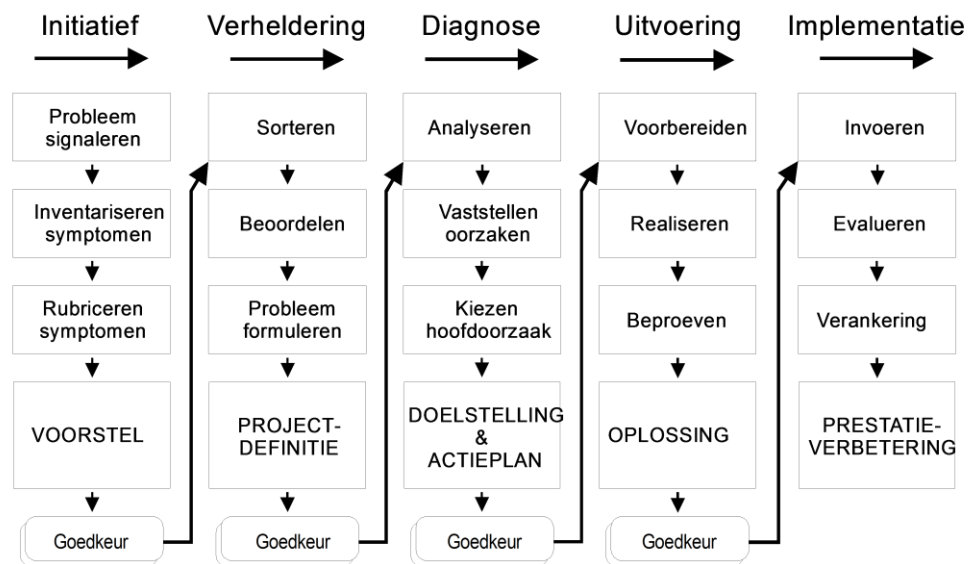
Initiatief

Probleem signaleren

Inventariseren symptomen

Rubriceren symptomen

VOORSTEL

Goedkeur

Verheldering

Sorteren

Beoordelen

Probleem formuleren

PROJECT-DEFINITIE

Goedkeur

Diagnose

Analyseren

Vaststellen oorzaken

Kiezen hoofdoorzaak

DOELSTELLING & ACTIEPLAN

Goedkeur

Uitvoering

Voorbereiden

Realiseren

Beproeven

OPLOSSING

Goedkeur

Implementatie

Invoeren

Evalueren

Verankering

PRESTATIE-VERBETERING